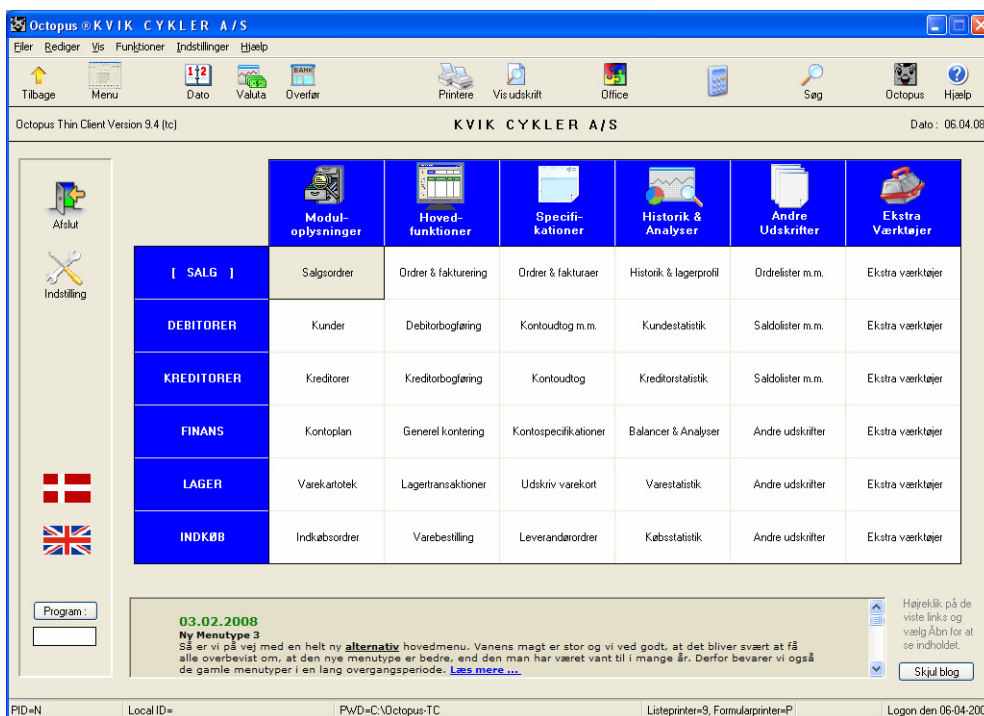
Octopus ® K V I K C Y K L E R A/S

Filer Rediger Vis Funktioner Indstillinger Hjælp

Tilbage Menu Dato Valuta Overfør Printere Vis udskrift Office Søg Octopus Hjælp

Octopus Thin Client Version 9.4 (tc) KVIK CYKLER A/S Dato : 06.04.08

Afslut

Indstilling

| | Modul-oplysninger | Hoved-funktioner | Specifi-kationer | Historik & Analyser | Andre Udskrifter | Ekstra Værktøjer |
|---|---|---|---|---|---|---|
| [ SALG ] | Salgsordrer | Ordrer & fakturering | Ordrer & fakturaer | Historik & lagerprofil | Ordrelister m.m. | Ekstra værktøjer |
| DEBITORER | Kunder | Debitorbogføring | Kontoudtog m.m. | Kundestatistik | Saldolister m.m. | Ekstra værktøjer |
| KREDITORER | Kreditorer | Kreditorbogføring | Kontoudtog | Kreditorstatistik | Saldolister m.m. | Ekstra værktøjer |
| FINANS | Kontoplan | Generel kontering | Kontospecifikationer | Balancer & Analyser | Andre udskrifter | Ekstra værktøjer |
| LAGER | Varekartotek | Lagertransaktioner | Udskriv varekort | Varestatistik | Andre udskrifter | Ekstra værktøjer |
| INDKØB | Indkøbsordrer | Varebestilling | Leverandørordrer | Købsstatistik | Andre udskrifter | Ekstra værktøjer |

Program :

03.02.2008
Ny Menutype 3
Så er vi på vej med en helt ny alternativ hovedmenu. Vanens magt er stor og vi ved godt, at det bliver svært at få alle overbevist om, at den nye menutype er bedre, end den man har været vant til i mange år. Derfor bevarer vi også de gamle menutyper i en lang overgangsperiode. Læs mere ...

Højreklik på de viste links og vælg Åbn for at se indholdet.

Skjul blog

PID=N Local ID= PWD=C:\Octopus-TC Listeprinter=9, Formularprinter=P Logon den 06-04-200